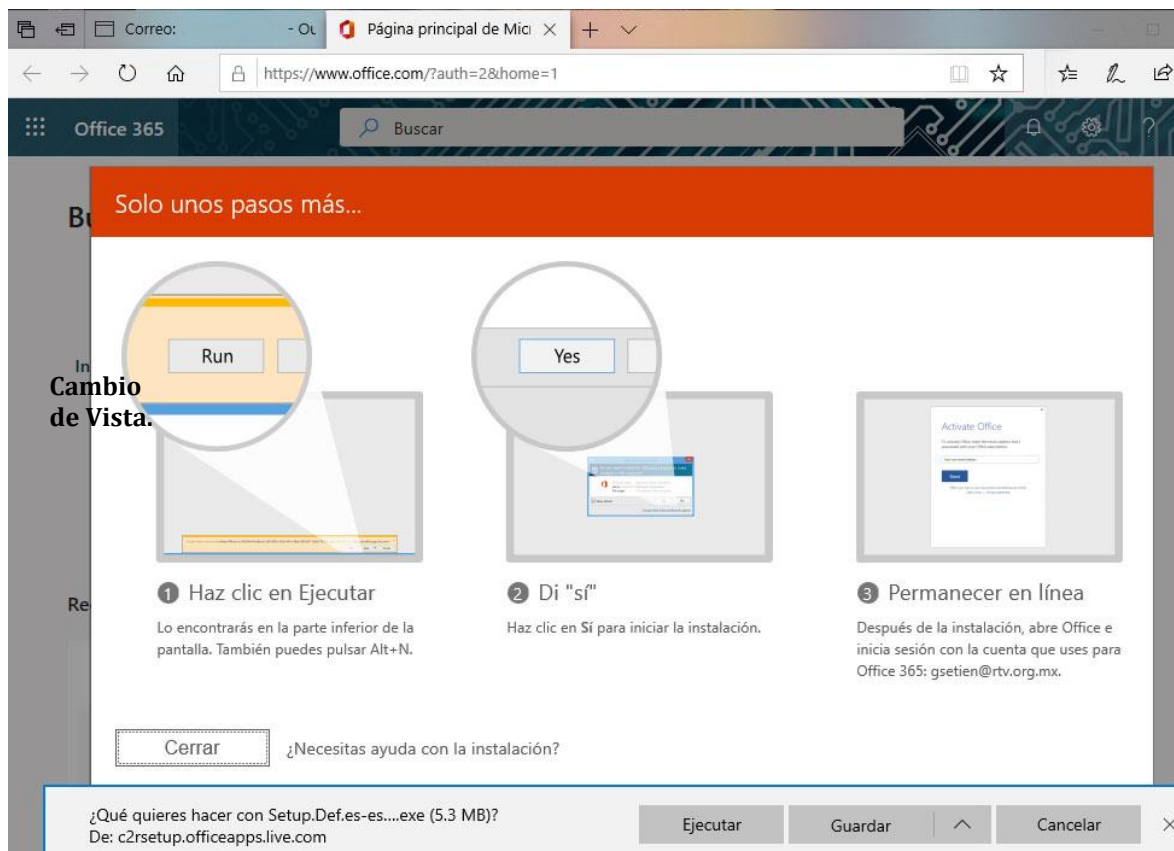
Correo: - Ou
Página principal de Mic ×
https://www.office.com/?auth=2&home=1

Office 365
Buscar

Bu
In
Re

Solo unos pasos más...

Run
Yes

Cambio de Vista.

Activate Office

1 Haz clic en Ejecutar
Lo encontrarás en la parte inferior de la pantalla. También puedes pulsar Alt+N.

2 Di "sí"
Haz clic en Sí para iniciar la instalación.

3 Permanecer en línea
Después de la instalación, abre Office e inicia sesión con la cuenta que uses para Office 365: gsetien@rtv.org.mx.

Cerrar
¿Necesitas ayuda con la instalación?

¿Qué quieres hacer con Setup.Def.es-es....exe (5.3 MB)?
De: c2rsetup.officeapps.live.com
Ejecutar
Guardar
Cancelar
×